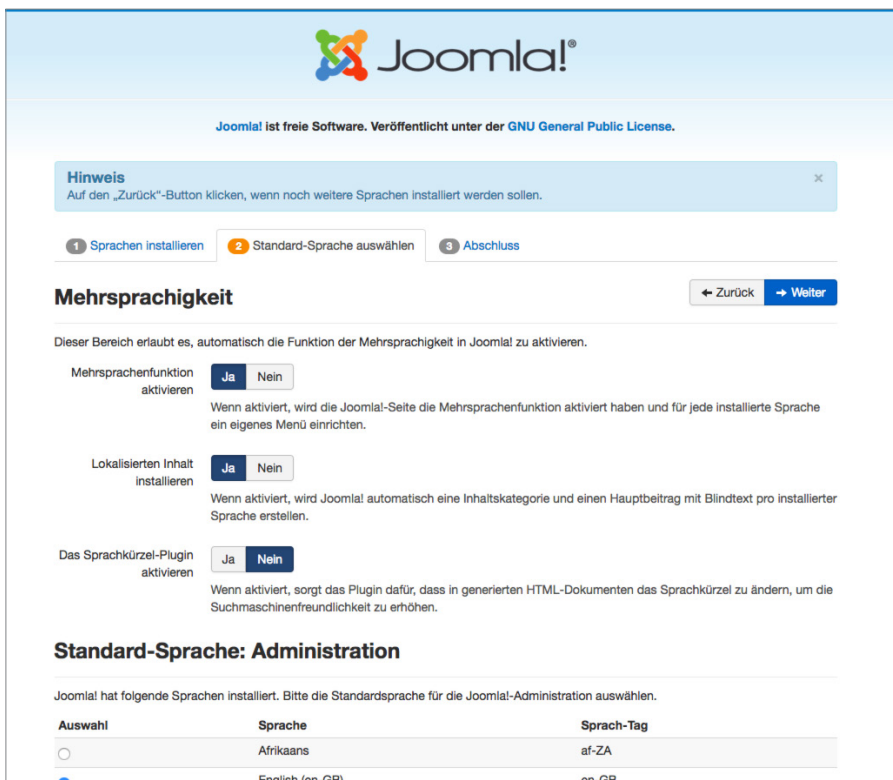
Joomla!®

Joomla! ist freie Software. Veröffentlicht unter der GNU General Public License.

Hinweis
Auf den „Zurück“-Button klicken, wenn noch weitere Sprachen installiert werden sollen.

×

1 Sprachen installieren
2 Standard-Sprache auswählen
3 Abschluss

Mehrsprachigkeit

← Zurück
→ Weiter

Dieser Bereich erlaubt es, automatisch die Funktion der Mehrsprachigkeit in Joomla! zu aktivieren.

Mehrsprachenfunktion aktivieren
Ja Nein
Wenn aktiviert, wird die Joomla!-Seite die Mehrsprachenfunktion aktiviert haben und für jede installierte Sprache ein eigenes Menü einrichten.

Lokalisierten Inhalt installieren
Ja Nein
Wenn aktiviert, wird Joomla! automatisch eine Inhaltskategorie und einen Hauptbeitrag mit Blindtext pro installierter Sprache erstellen.

Das Sprachkürzel-Plugin aktivieren
Ja Nein
Wenn aktiviert, sorgt das Plugin dafür, dass in generierten HTML-Dokumenten das Sprachkürzel zu ändern, um die Suchmaschinenfreundlichkeit zu erhöhen.

Standard-Sprache: Administration

Joomla! hat folgende Sprachen installiert. Bitte die Standardsprache für die Joomla!-Administration auswählen.

| Auswahl | Sprache | Sprach-Tag |
|---|---|---|
| | Afrikaans | af-ZA |
| | English (en-GB) | en-GB |